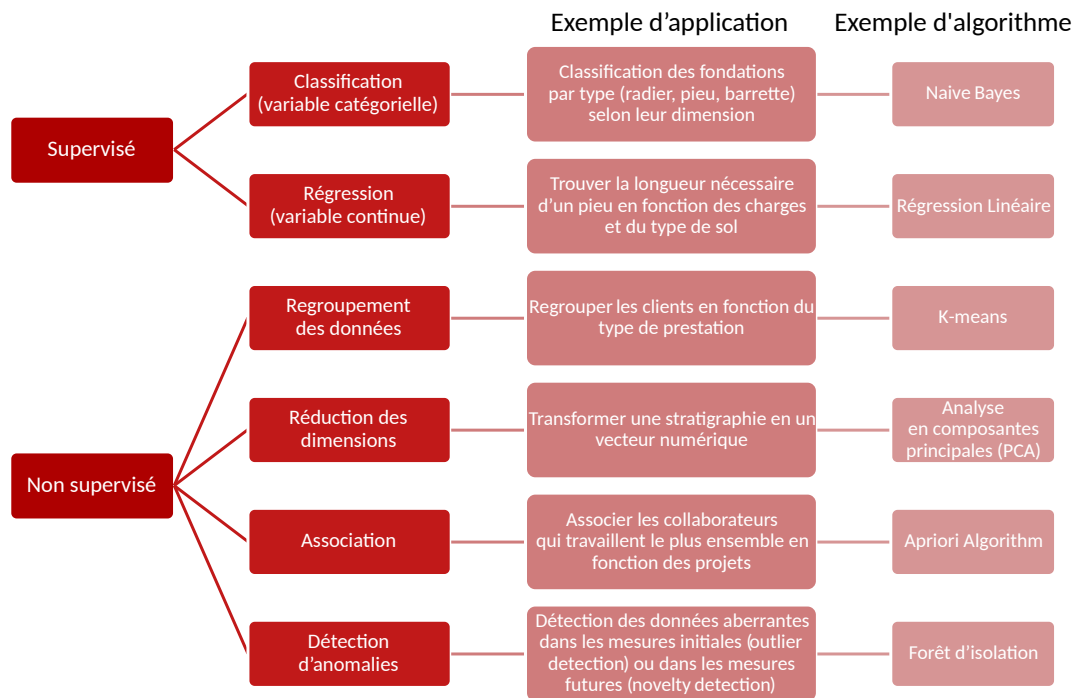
Exemple d’application

Exemple d'algorithme

Supervisé

Classification (variable catégorielle)

Classification des fondations par type (radier, pieu, barrette) selon leur dimension

Naive Bayes

Régression (variable continue)

Trouver la longueur nécessaire d’un pieu en fonction des charges et du type de sol

Régression Linéaire

Non supervisé

Regroupement des données

Regrouper les clients en fonction du type de prestation

K-means

Réduction des dimensions

Transformer une stratigraphie en un vecteur numérique

Analyse en composantes principales (PCA)

Association

Associer les collaborateurs qui travaillent le plus ensemble en fonction des projets

Apriori Algorithm

Détection d’anomalies

Détection des données aberrantes dans les mesures initiales (outlier detection) ou dans les mesures futures (novelty detection)

Forêt d’isolation